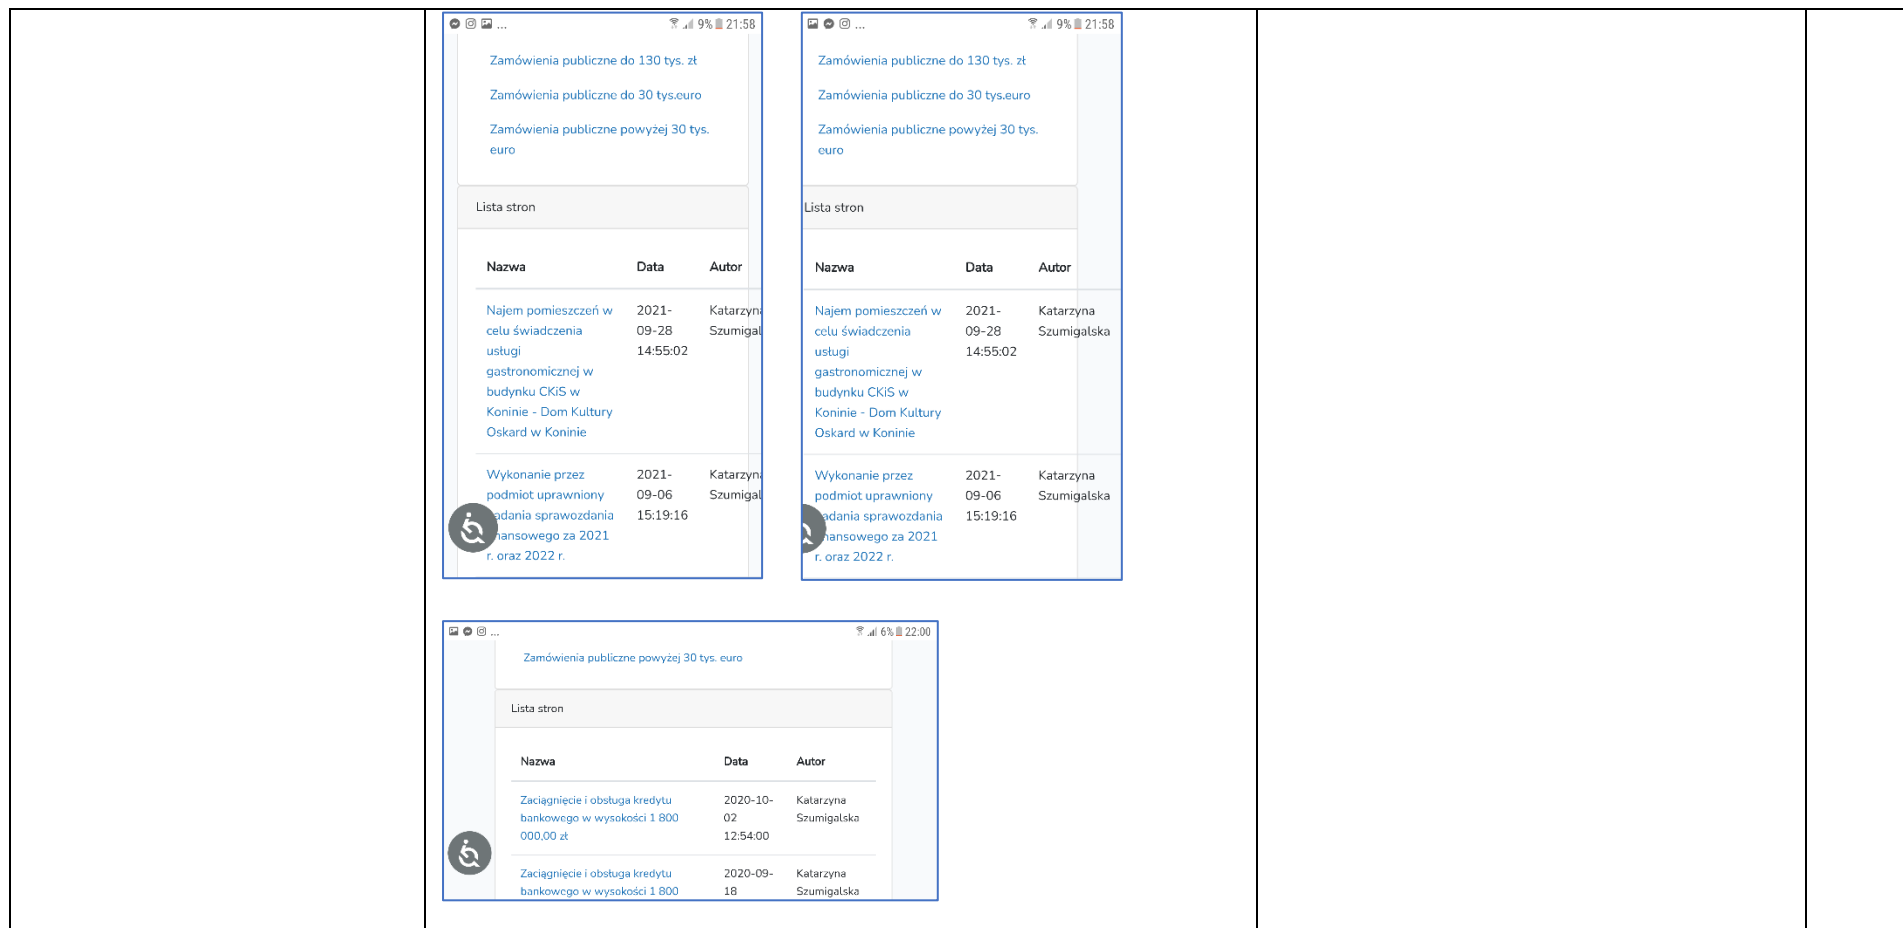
9% 21:58

Zamówienia publiczne do 130 tys. zł

Zamówienia publiczne do 30 tys.euro

Zamówienia publiczne powyżej 30 tys. euro

Lista stron

| Nazwa | Data | Autor |
|---|---|---|
| Najem pomieszczeń w celu świadczenia usługi gastronomicznej w budynku CKiS w Koninie - Dom Kultury Oskard w Koninie | 2021-09-28 14:55:02 | Katarzyna Szumigal |
| Wykonanie przez podmiot uprawniony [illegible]adania sprawozdania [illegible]ansowego za 2021 r. oraz 2022 r. | 2021-09-06 15:19:16 | Katarzyna Szumigal |

9% 21:58

Zamówienia publiczne do 130 tys. zł

Zamówienia publiczne do 30 tys.euro

Zamówienia publiczne powyżej 30 tys. euro

Lista stron

| Nazwa | Data | Autor |
|---|---|---|
| Najem pomieszczeń w celu świadczenia usługi gastronomicznej w budynku CKiS w Koninie - Dom Kultury Oskard w Koninie | 2021-09-28 14:55:02 | Katarzyna Szumigalska |
| Wykonanie przez podmiot uprawniony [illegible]adania sprawozdania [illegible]ansowego za 2021 r. oraz 2022 r. | 2021-09-06 15:19:16 | Katarzyna Szumigalska |

6% 22:00

Zamówienia publiczne powyżej 30 tys. euro

Lista stron

| Nazwa | Data | Autor |
|---|---|---|
| Zaciągnięcie i obsługa kredytu bankowego w wysokości 1 800 000,00 zł | 2020-10-02 12:54:00 | Katarzyna Szumigalska |
| Zaciągnięcie i obsługa kredytu bankowego w wysokości 1 800 | 2020-09-18 | Katarzyna Szumigalska |